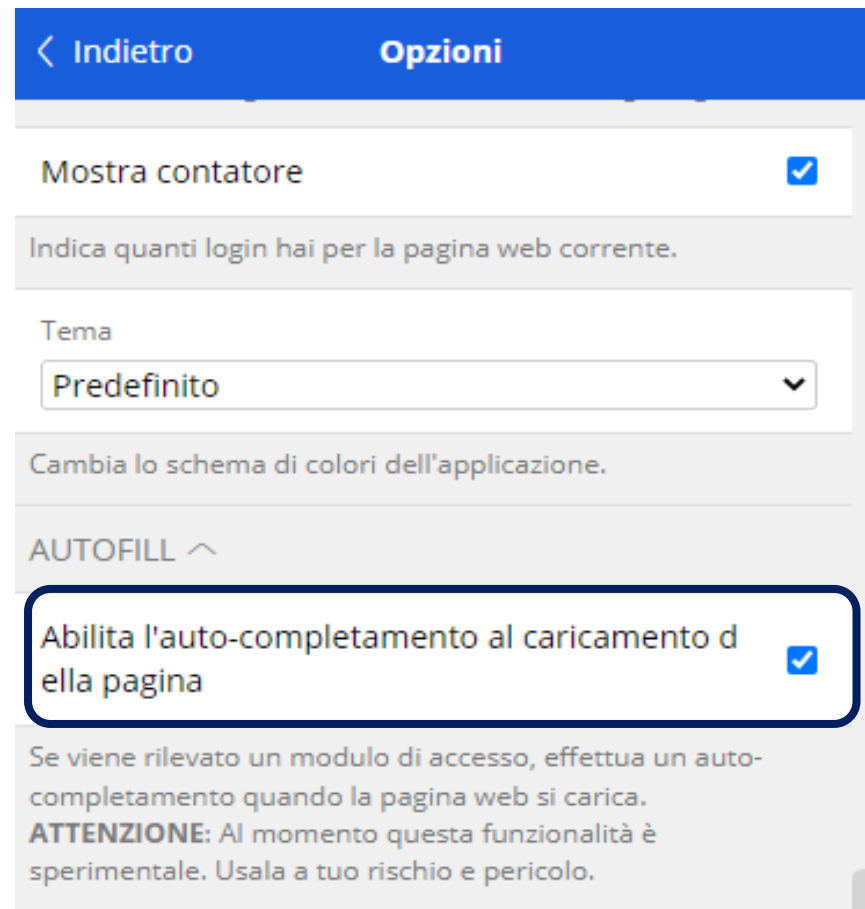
< Indietro Opzioni

Mostra contatore

Indica quanti login hai per la pagina web corrente.

Tema

Predefinito

Cambia lo schema di colori dell'applicazione.

AUTOFILL

Abilita l'auto-completamento al caricamento d ella pagina

Se viene rilevato un modulo di accesso, effettua un auto-completamento quando la pagina web si carica. **ATTENZIONE**: Al momento questa funzionalità è sperimentale. Usala a tuo rischio e pericolo.